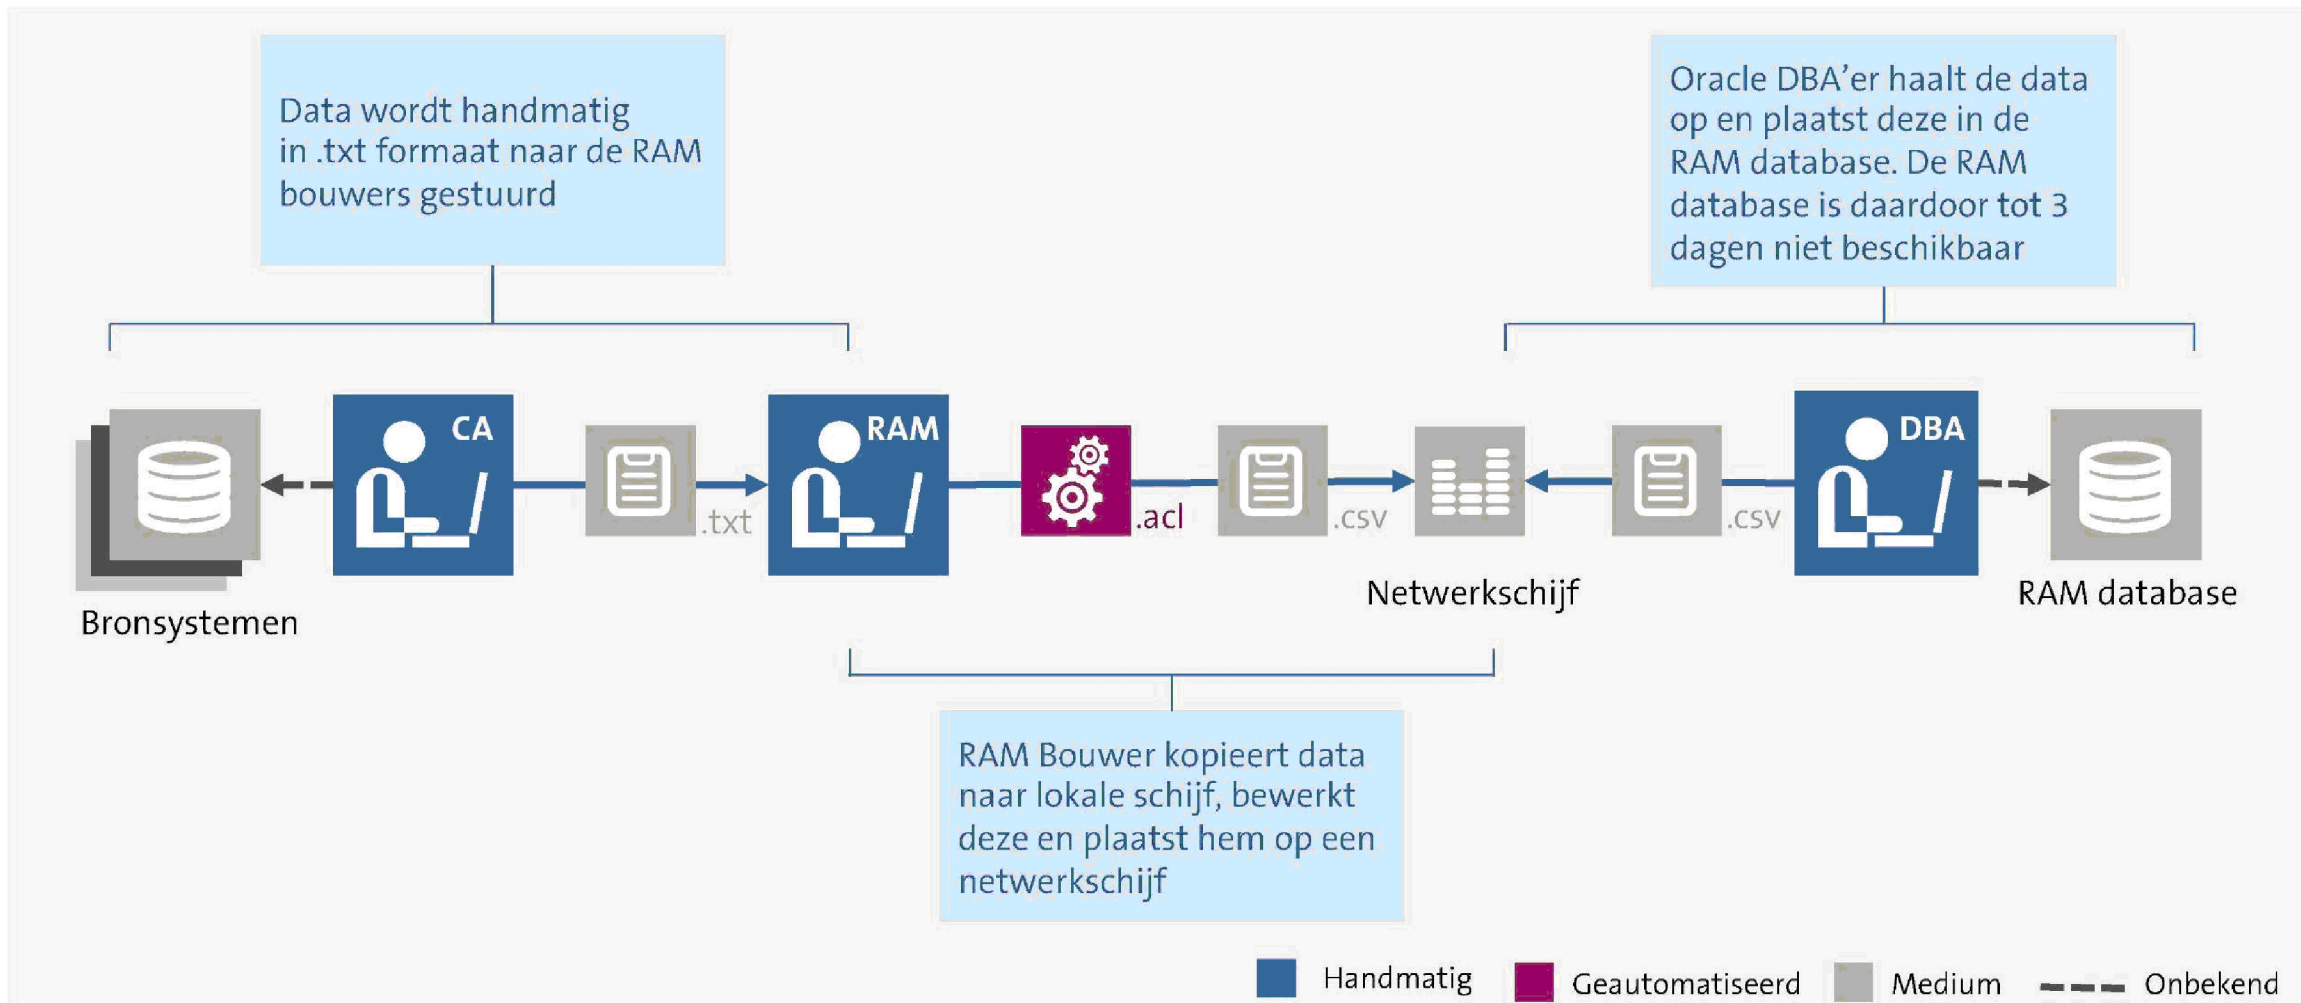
Data wordt handmatig in .txt formaat naar de RAM bouwers gestuurd

Oracle DBA'er haalt de data op en plaatst deze in de RAM database. De RAM database is daardoor tot 3 dagen niet beschikbaar

CA

.txt

RAM

.acl

.csv

.csv

DBA

Bronsystemen

Netwerkschijf

RAM database

RAM Bouwer kopieert data naar lokale schijf, bewerkt deze en plaatst hem op een netwerkschijf

Handmatig Geautomatiseerd Medium Onbekend